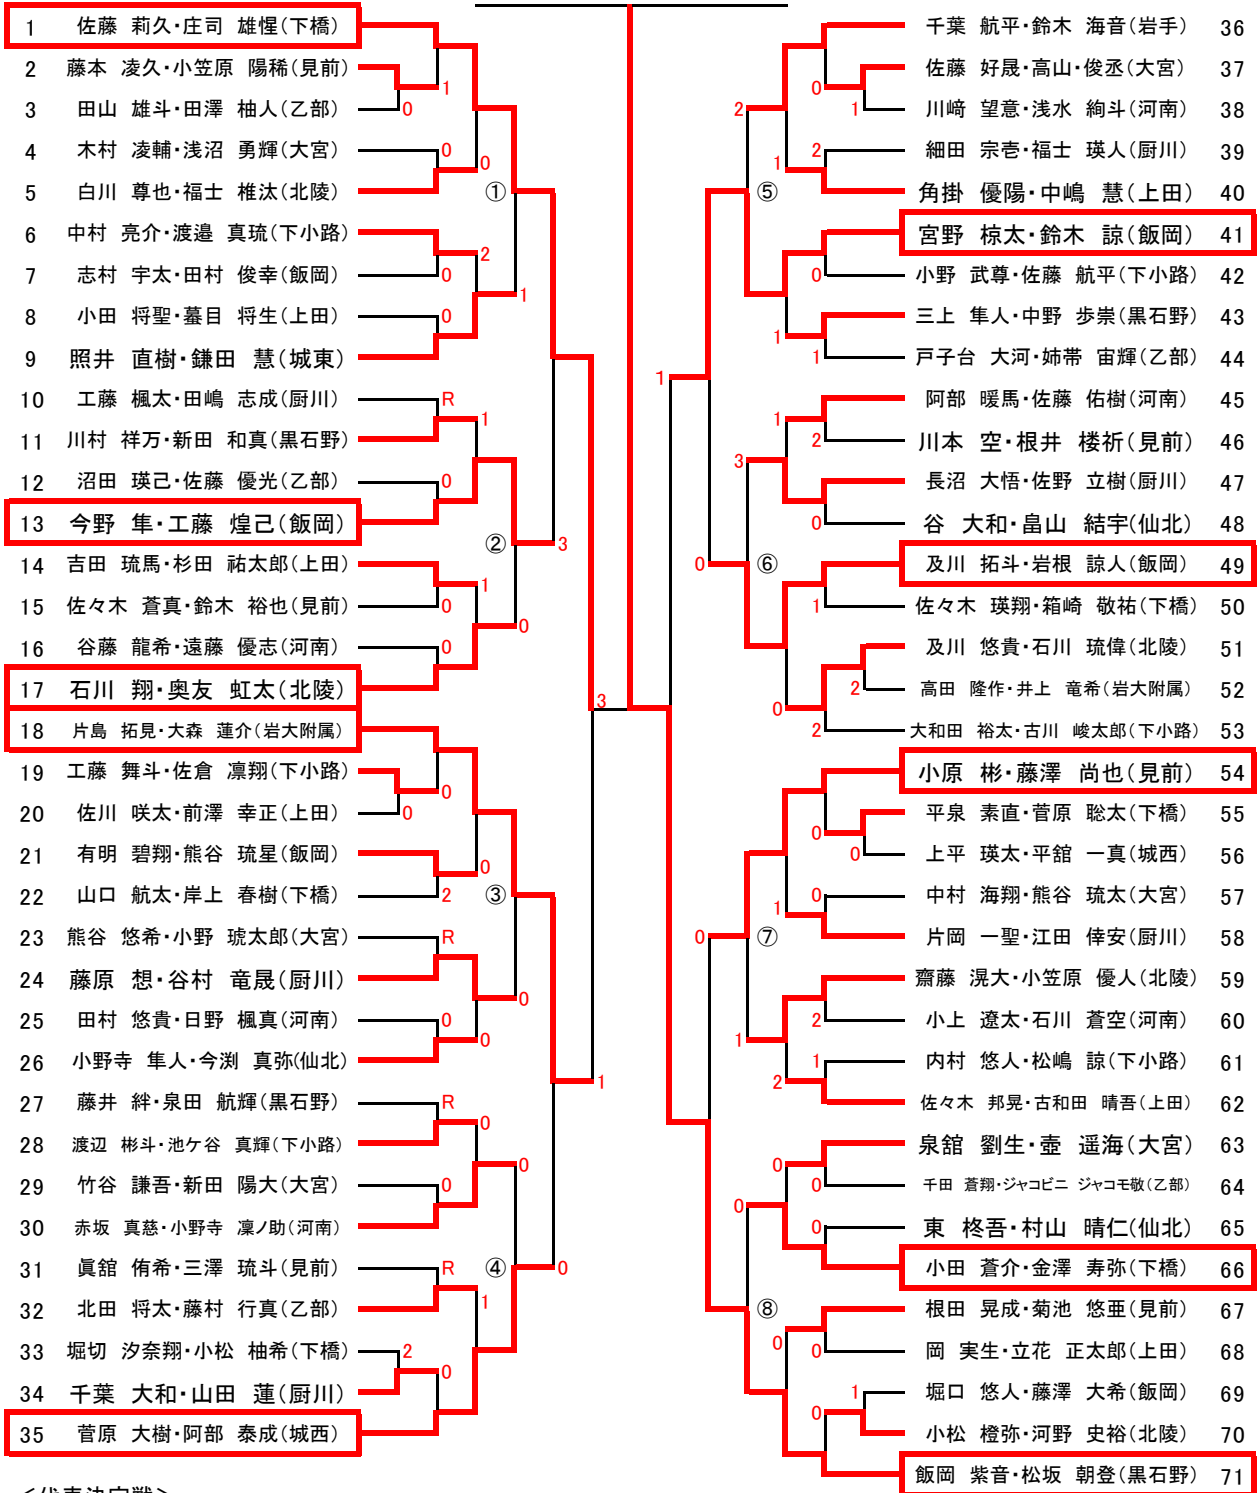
1 佐藤 莉久・庄司 雄惺(下橋)
2 藤本 凌久・小笠原 陽稀(見前)
3 田山 雄斗・田澤 柚人(乙部)
4 木村 凌輔・浅沼 勇輝(大宮)
5 白川 尊也・福士 椎汰(北陵)
6 中村 亮介・渡邉 真琉(下小路)
7 志村 宇太・田村 俊幸(飯岡)
8 小田 将聖・蟇目 将生(上田)
9 照井 直樹・鎌田 慧(城東)
10 工藤 楓太・田嶋 志成(厨川)
11 川村 祥万・新田 和真(黒石野)
12 沼田 瑛己・佐藤 優光(乙部)
13 今野 隼・工藤 煌己(飯岡)
14 吉田 琉馬・杉田 祐太郎(上田)
15 佐々木 蒼真・鈴木 裕也(見前)
16 谷藤 龍希・遠藤 優志(河南)
17 石川 翔・奥友 虹太(北陵)
18 片島 拓見・大森 蓮介(岩大附属)
19 工藤 舞斗・佐倉 凛翔(下小路)
20 佐川 咲太・前澤 幸正(上田)
21 有明 碧翔・熊谷 琉星(飯岡)
22 山口 航太・岸上 春樹(下橋)
23 熊谷 悠希・小野 琥太郎(大宮)
24 藤原 想・谷村 竜晟(厨川)
25 田村 悠貴・日野 楓真(河南)
26 小野寺 隼人・今渕 真弥(仙北)
27 藤井 絆・泉田 航輝(黒石野)
28 渡辺 彬斗・池ケ谷 真輝(下小路)
29 竹谷 謙吾・新田 陽大(大宮)
30 赤坂 真慈・小野寺 凜ノ助(河南)
31 眞舘 侑希・三澤 琉斗(見前)
32 北田 将太・藤村 行真(乙部)
33 堀切 汐奈翔・小松 柚希(下橋)
34 千葉 大和・山田 蓮(厨川)
35 菅原 大樹・阿部 泰成(城西)

1 0 0 2 0 1 0 R 1 0 1 0 0 0 0 2 R 0 0 0 R 0 0 0 R 1 2 0
① ② ③ ④
3 3 1 0

千葉 航平・鈴木 海音(岩手) 36
佐藤 好晟・高山・俊丞(大宮) 37
川﨑 望意・浅水 絢斗(河南) 38
細田 宗壱・福士 瑛人(厨川) 39
角掛 優陽・中嶋 慧(上田) 40
宮野 椋太・鈴木 諒(飯岡) 41
小野 武尊・佐藤 航平(下小路) 42
三上 隼人・中野 歩崇(黒石野) 43
戸子台 大河・姉帯 宙輝(乙部) 44
阿部 暖馬・佐藤 佑樹(河南) 45
川本 空・根井 楼祈(見前) 46
長沼 大悟・佐野 立樹(厨川) 47
谷 大和・畠山 結宇(仙北) 48
及川 拓斗・岩根 諒人(飯岡) 49
佐々木 瑛翔・箱崎 敬祐(下橋) 50
及川 悠貴・石川 琉偉(北陵) 51
高田 隆作・井上 竜希(岩大附属) 52
大和田 裕太・古川 峻太郎(下小路) 53
小原 彬・藤澤 尚也(見前) 54
平泉 素直・菅原 聡太(下橋) 55
上平 瑛太・平舘 一真(城西) 56
中村 海翔・熊谷 琉太(大宮) 57
片岡 一聖・江田 倖安(厨川) 58
齋藤 滉大・小笠原 優人(北陵) 59
小上 遼太・石川 蒼空(河南) 60
内村 悠人・松嶋 諒(下小路) 61
佐々木 邦晃・古和田 晴吾(上田) 62
泉舘 劉生・壷 遥海(大宮) 63
千田 蒼翔・ジャコビニ ジャコモ敬(乙部) 64
東 柊吾・村山 晴仁(仙北) 65
小田 蒼介・金澤 寿弥(下橋) 66
根田 晃成・菊池 悠亜(見前) 67
岡 実生・立花 正太郎(上田) 68
堀口 悠人・藤澤 大希(飯岡) 69
小松 橙弥・河野 史裕(北陵) 70
飯岡 紫音・松坂 朝登(黒石野) 71

0 1 2 2 1 0 1 1 1 2 0 3 1 0 2 0 2 0 0 1 0 1 2 1 2 0 0 0 0 0 0 1 0
⑤ ⑥ ⑦ ⑧
2 3 0 1 0 0 1 0

<代表決定戦>